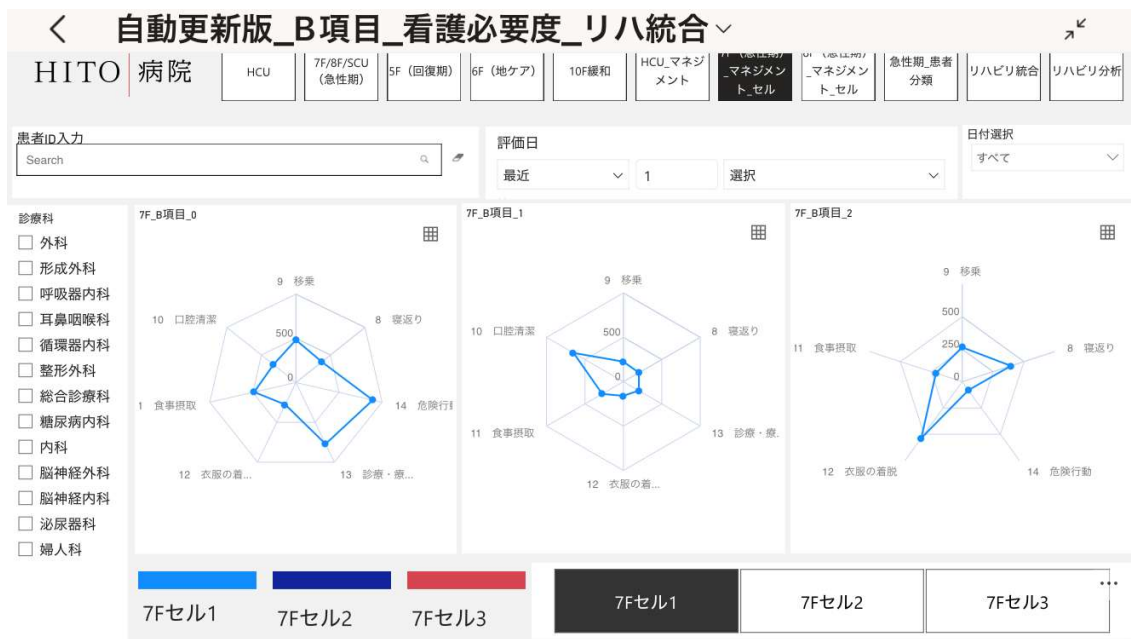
< 自動更新版_B項目_看護必要度_リハ統合 ⌄

HITO 病院

HCU

7F/8F/SCU (急性期)

5F（回復期）

6F（地ケア）

10F緩和

HCU_マネジメント

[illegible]_マネジメント_セル

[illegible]_マネジメント_セル

急性期_患者分類

リハビリ統合

リハビリ分析

患者ID入力

Search

評価日

最近

1

選択

日付選択

すべて

診療科

☐ 外科
☐ 形成外科
☐ 呼吸器内科
☐ 耳鼻咽喉科
☐ 循環器内科
☐ 整形外科
☐ 総合診療科
☐ 糖尿病内科
☐ 内科
☐ 脳神経外科
☐ 脳神経内科
☐ 泌尿器科
☐ 婦人科

7F_B項目_0

9 移乗
8 寝返り
14 危険行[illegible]
13 診療・療...
12 衣服の着...
1 食事摂取
10 口腔清潔
500
0

7F_B項目_1

9 移乗
8 寝返り
13 診療・療.
12 衣服の着...
11 食事摂取
10 口腔清潔
500
0

7F_B項目_2

9 移乗
8 寝返り
14 危険行動
12 衣服の着脱
11 食事摂取
500
250
0

7Fセル1
7Fセル2
7Fセル3

7Fセル1
7Fセル2
7Fセル3